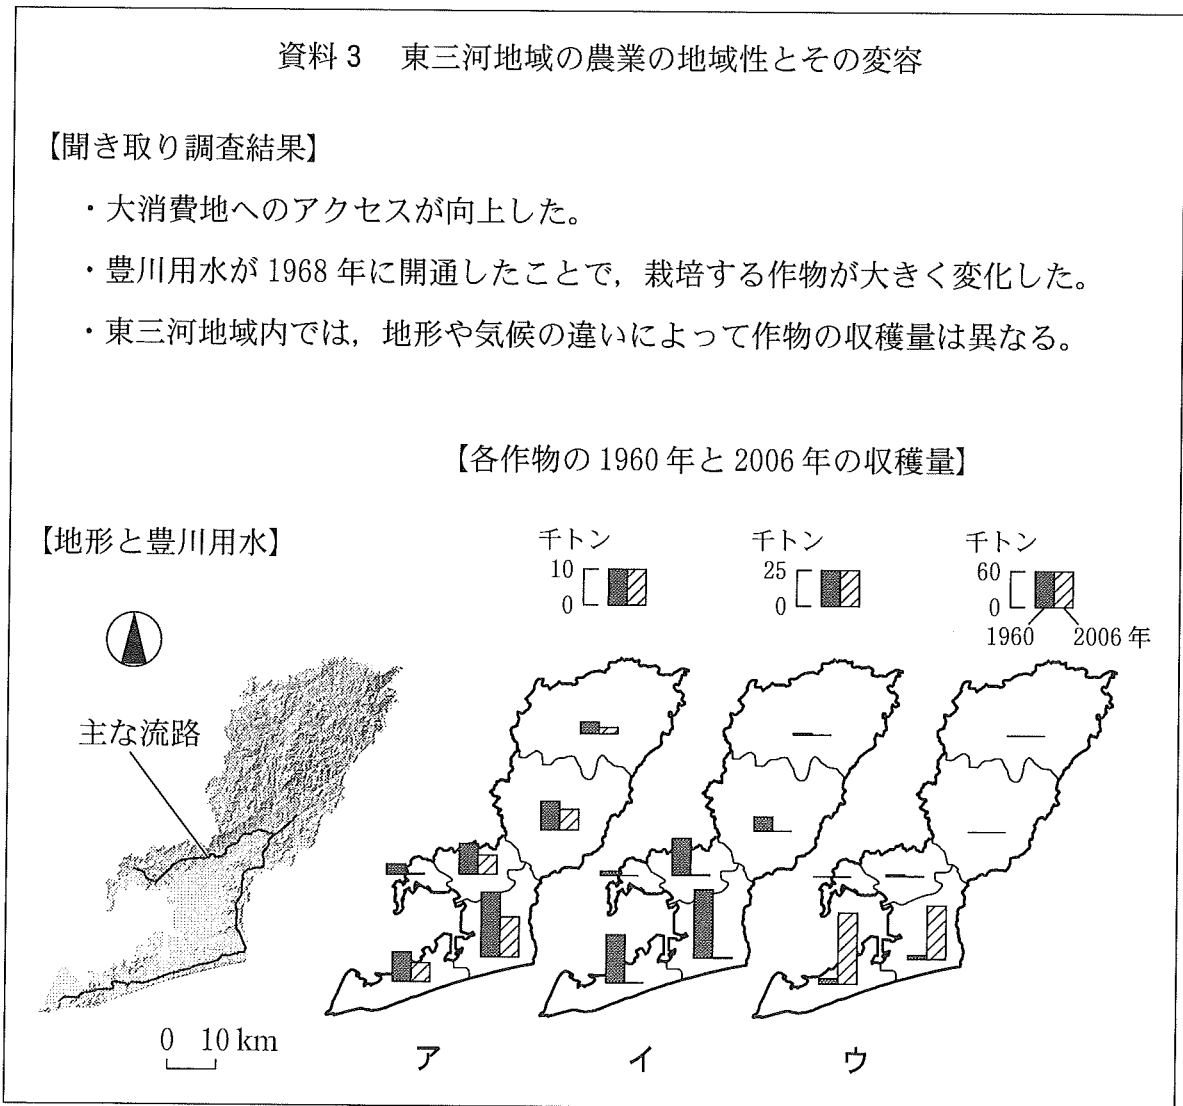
資料 3　東三河地域の農業の地域性とその変容

【聞き取り調査結果】

・大消費地へのアクセスが向上した。

・豊川用水が 1968 年に開通したことで，栽培する作物が大きく変化した。

・東三河地域内では，地形や気候の違いによって作物の収穫量は異なる。

【各作物の 1960 年と 2006 年の収穫量】

【地形と豊川用水】

主な流路

0　10 km

千トン
10
0

千トン
25
0

千トン
60
0
1960　2006 年

ア　イ　ウ